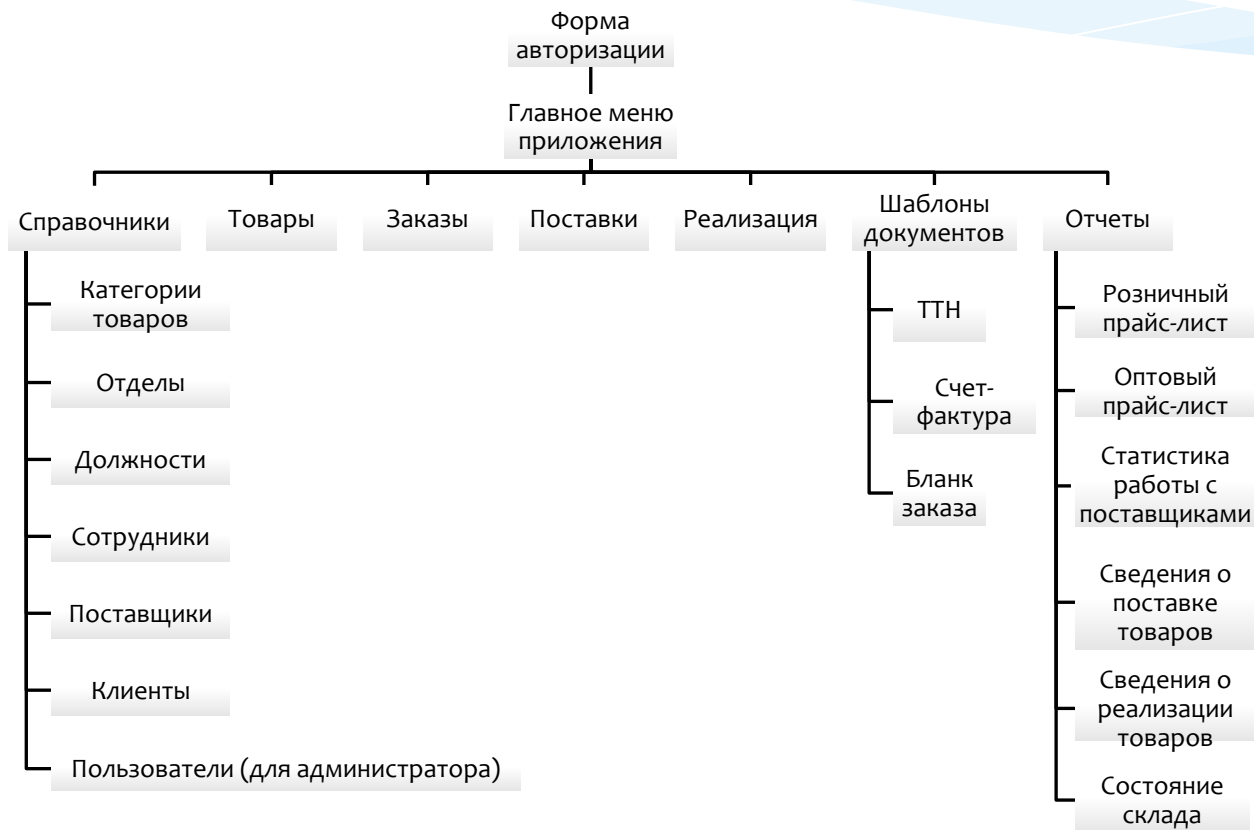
Форма авторизации

Главное меню приложения

Справочники

Товары

Заказы

Поставки

Реализация

Шаблоны документов

Отчеты

Категории товаров

Отделы

Должности

Сотрудники

Поставщики

Клиенты

Пользователи (для администратора)

ТТН

Счет-фактура

Бланк заказа

Розничный прайс-лист

Оптовый прайс-лист

Статистика работы с поставщиками

Сведения о поставке товаров

Сведения о реализации товаров

Состояние склада